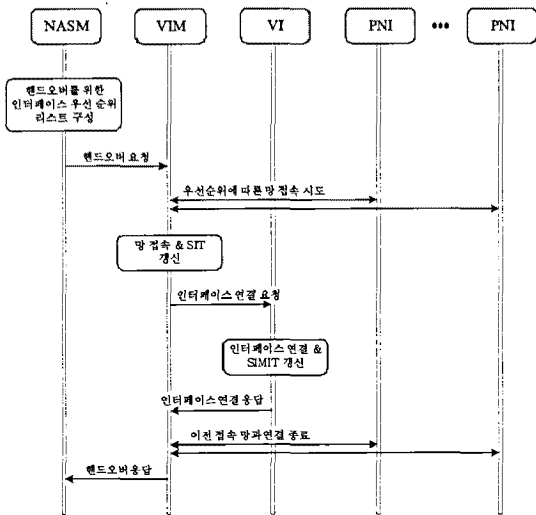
NASM

VIM

VI

PNI

•••

PNI

핸드오버를 위한 인터페이스 우선 순위 리스트 구성

핸드오버 요청

우선순위에 따른 망 접속 시도

망 접속 & SIT 갱신

인터페이스 연결 요청

인터페이스 연결 & SMIT 갱신

인터페이스연결응답

이전 접속 망과 연결 종료

핸드오버응답